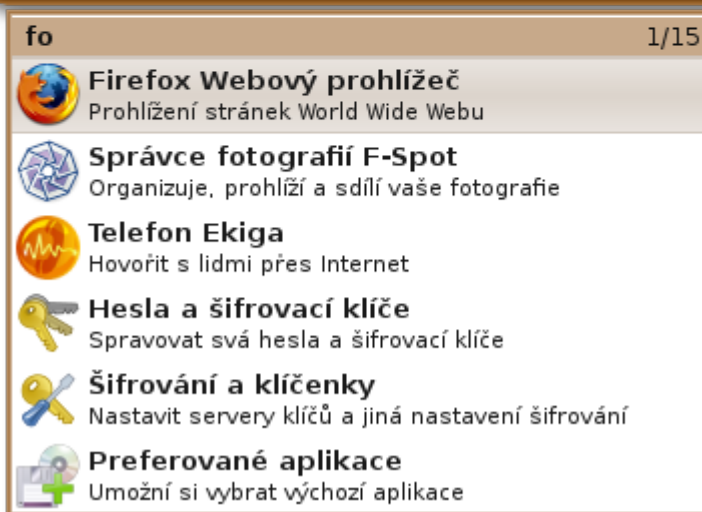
fo 1/15

Firefox Webový prohlížeč
Prohlížení stránek World Wide Webu

Správce fotografií F-Spot
Organizuje, prohlíží a sdílí vaše fotografie

Telefon Ekiga
Hovořit s lidmi přes Internet

Hesla a šifrovací klíče
Spravovat svá hesla a šifrovací klíče

Šifrování a klíčenky
Nastavit servery klíčů a jiná nastavení šifrování

Preferované aplikace
Umožní si vybrat výchozí aplikace